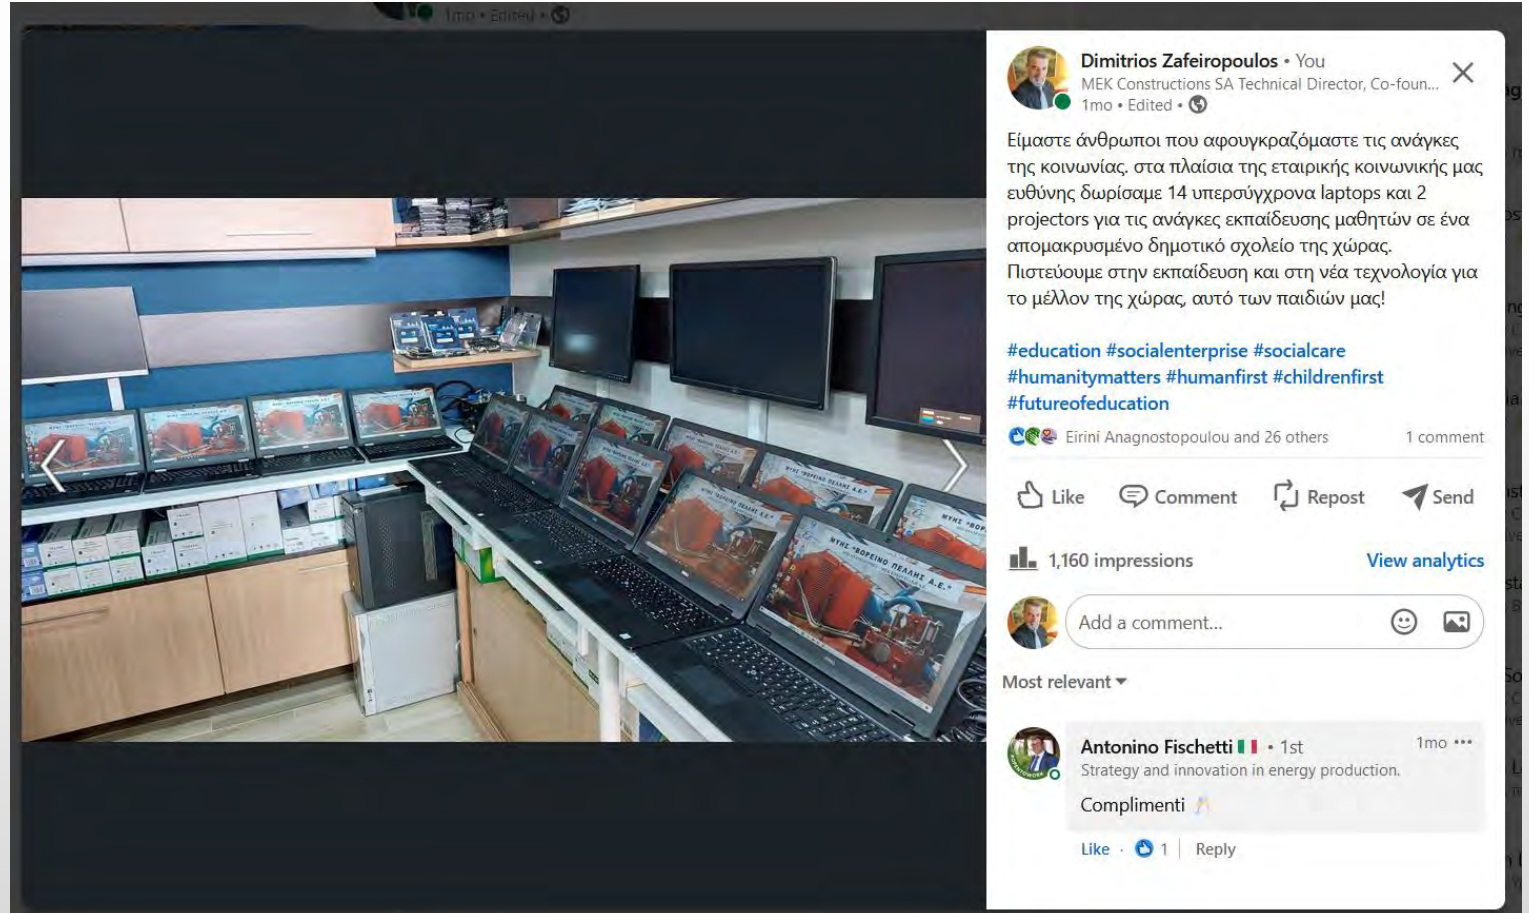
Dimitrios Zafeiropoulos • You
MEK Constructions SA Technical Director, Co-foun...
1mo • Edited •

Είμαστε άνθρωποι που αφουγκραζόμαστε τις ανάγκες της κοινωνίας. στα πλαίσια της εταιρικής κοινωνικής μας ευθύνης δωρίσαμε 14 υπερσύγχρονα laptops και 2 projectors για τις ανάγκες εκπαίδευσης μαθητών σε ένα απομακρυσμένο δημοτικό σχολείο της χώρας. Πιστεύουμε στην εκπαίδευση και στη νέα τεχνολογία για το μέλλον της χώρας, αυτό των παιδιών μας!

#education #socialenterprise #socialcare #humanitymatters #humanfirst #childrenfirst #futureofeducation

Eirini Anagnostopoulou and 26 others
1 comment

Like
Comment
Repost
Send

1,160 impressions
View analytics

Add a comment...

Most relevant

Antonino Fischetti • 1st
1mo
Strategy and innovation in energy production.
Complimenti

Like · 1 | Reply